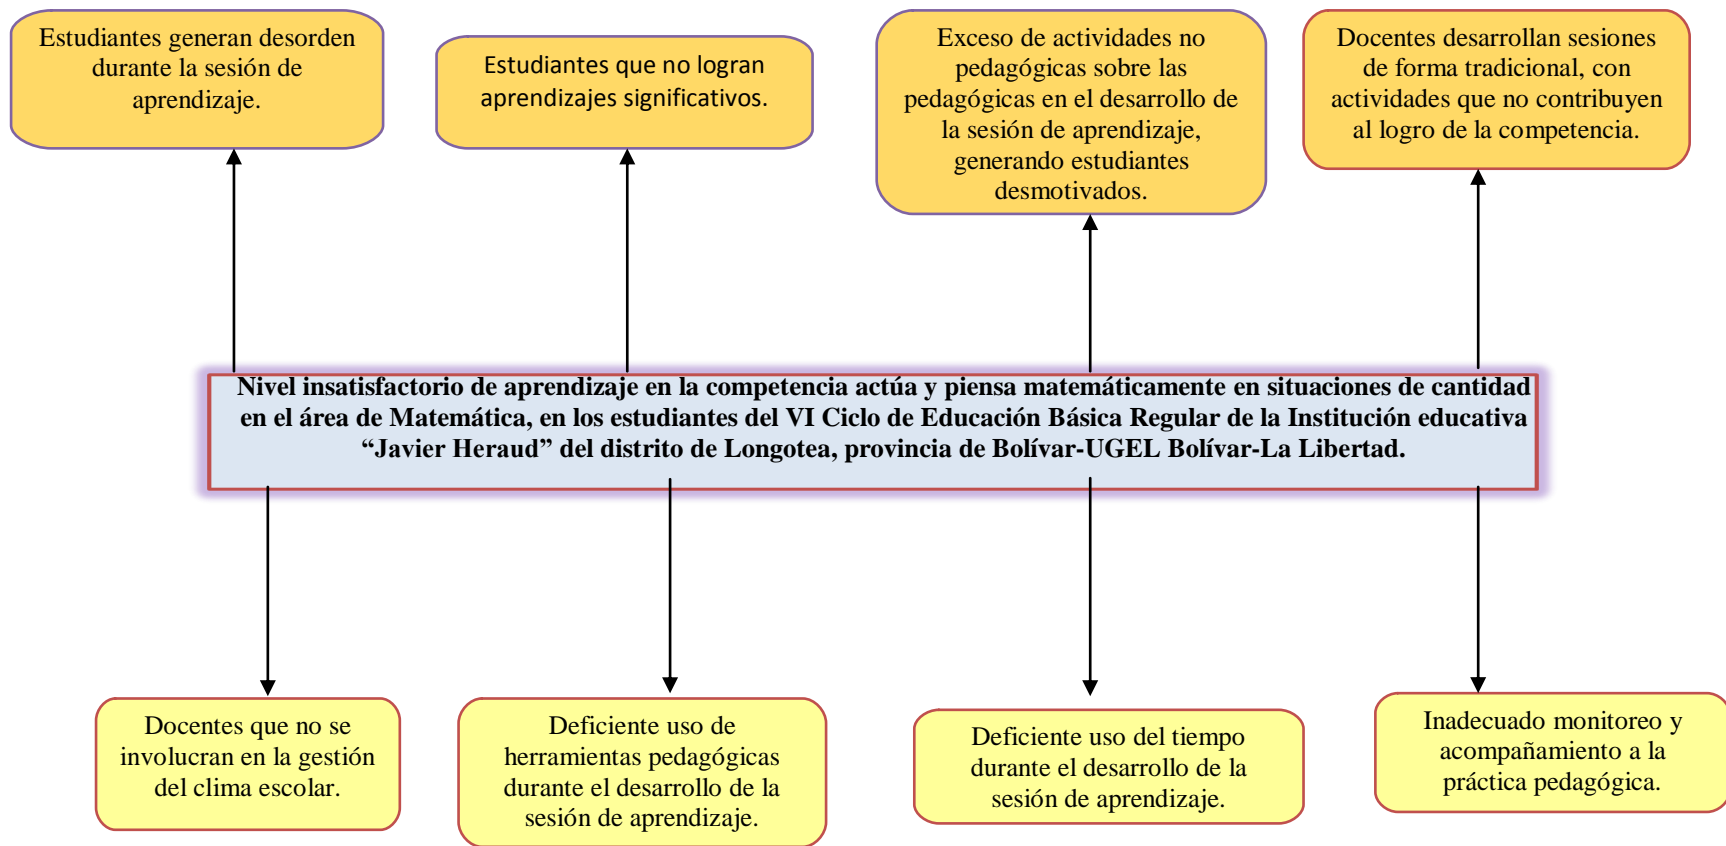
Estudiantes generan desorden durante la sesión de aprendizaje.

Estudiantes que no logran aprendizajes significativos.

Exceso de actividades no pedagógicas sobre las pedagógicas en el desarrollo de la sesión de aprendizaje, generando estudiantes desmotivados.

Docentes desarrollan sesiones de forma tradicional, con actividades que no contribuyen al logro de la competencia.

Nivel insatisfactorio de aprendizaje en la competencia actúa y piensa matemáticamente en situaciones de cantidad en el área de Matemática, en los estudiantes del VI Ciclo de Educación Básica Regular de la Institución educativa “Javier Heraud” del distrito de Longotea, provincia de Bolívar-UGEL Bolívar-La Libertad.

Docentes que no se involucran en la gestión del clima escolar.

Deficiente uso de herramientas pedagógicas durante el desarrollo de la sesión de aprendizaje.

Deficiente uso del tiempo durante el desarrollo de la sesión de aprendizaje.

Inadecuado monitoreo y acompañamiento a la práctica pedagógica.